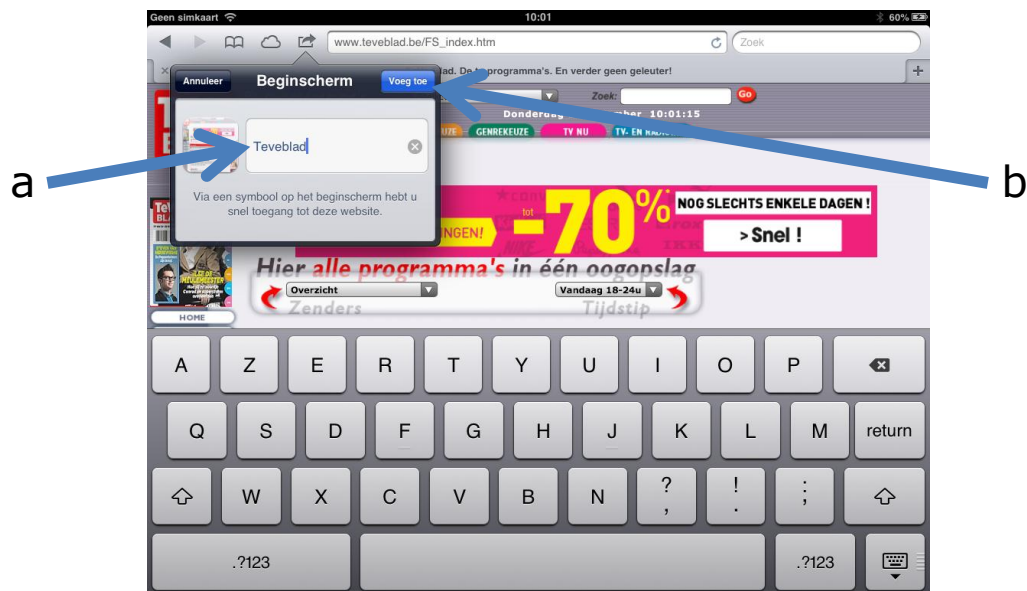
Geen simkaart
10:01
60%

www.teveblad.be/FS_index.htm
Zoek

Annuleer
Beginscherm
Voeg toe

blad. De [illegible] programma's. En verder geen geleuter!

Zoek:
Go
Donderdag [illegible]ber 10:01:15

Teveblad

Via een symbool op het beginscherm hebt u snel toegang tot deze website.

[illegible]UZE
GENREKEUZE
TV NU
TV- EN RA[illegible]

a
b

tot
-70%
NOG SLECHTS ENKELE DAGEN !
> Snel !
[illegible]NGEN!

Hier alle programma's in één oogopslag
Overzicht
Vandaag 18-24u
Zenders
Tijdstip

HOME

A Z E R T Y U I O P
Q S D F G H J K L M return
W X C V B N ? , ! . : ;
.?123
.?123